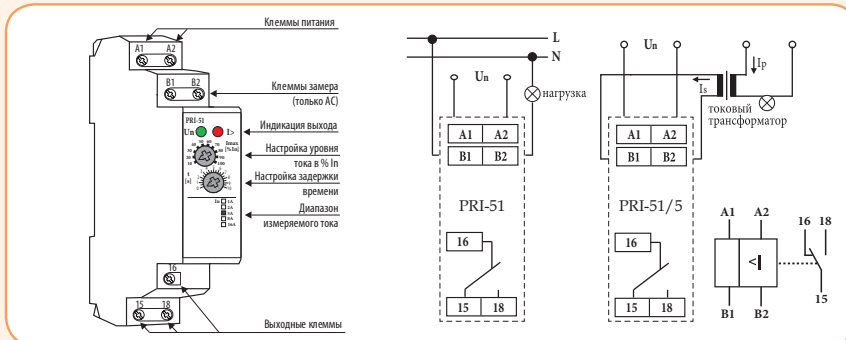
A1 A2

Клеммы питания

B1 B2

Клеммы замера (только АС)

PRI-51

Un

I>

Индикация выхода

Imax [% In]

Настройка уровня тока в % In

[s]

Настройка задержки времени

In

Диапазон измеряемого тока

16

15 18

Выходные клеммы

L

N

Un

нагрузка

A1 A2

B1 B2

PRI-51

16

15 18

Un

Ip

Is

токовый трансформатор

A1 A2

B1 B2

PRI-51/5

16

15 18

A1 A2

<I

B1 B2

16 18

15